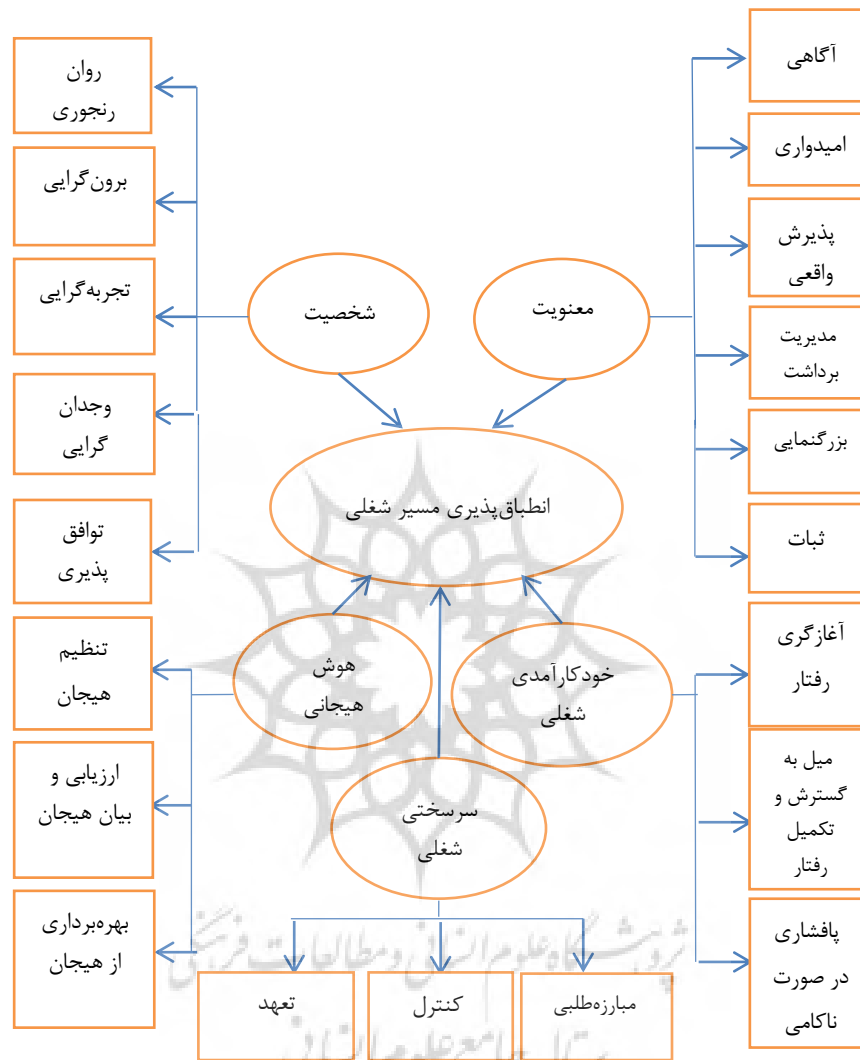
آگاهی

امیدواری

پذیرش واقعی

مدیریت برداشت

بزرگنمایی

ثبات

روان رنجوری

برون‌گرایی

تجربه‌گرایی

وجدان گرایی

توافق پذیری

شخصیت

معنویت

انطباق‌پذیری مسیر شغلی

هوش هیجانی

خودکارآمدی شغلی

سرسختی شغلی

تنظیم هیجان

ارزیابی و بیان هیجان

بهره‌برداری از هیجان

آغازگری رفتار

میل به گسترش و تکمیل رفتار

پافشاری در صورت ناکامی

تعهد

کنترل

مبارزه‌طلبی

پژوهشگاه علوم انسانی و مطالعات فرهنگی

پرتال جامع علوم انسانی